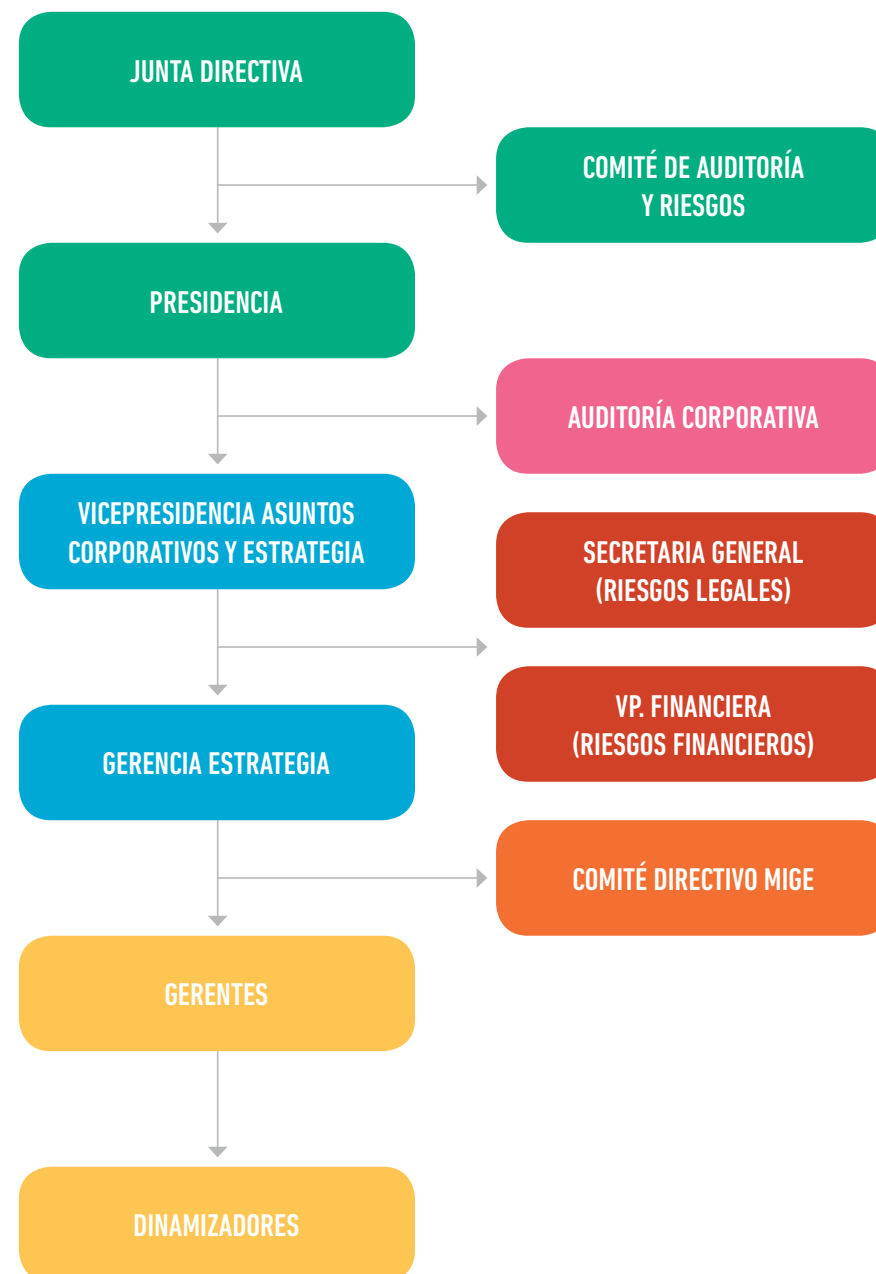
JUNTA DIRECTIVA

COMITÉ DE AUDITORÍA Y RIESGOS

PRESIDENCIA

AUDITORÍA CORPORATIVA

VICEPRESIDENCIA ASUNTOS CORPORATIVOS Y ESTRATEGIA

SECRETARIA GENERAL (RIESGOS LEGALES)

VP. FINANCIERA (RIESGOS FINANCIEROS)

GERENCIA ESTRATEGIA

COMITÉ DIRECTIVO MIGE

GERENTES

DINAMIZADORES